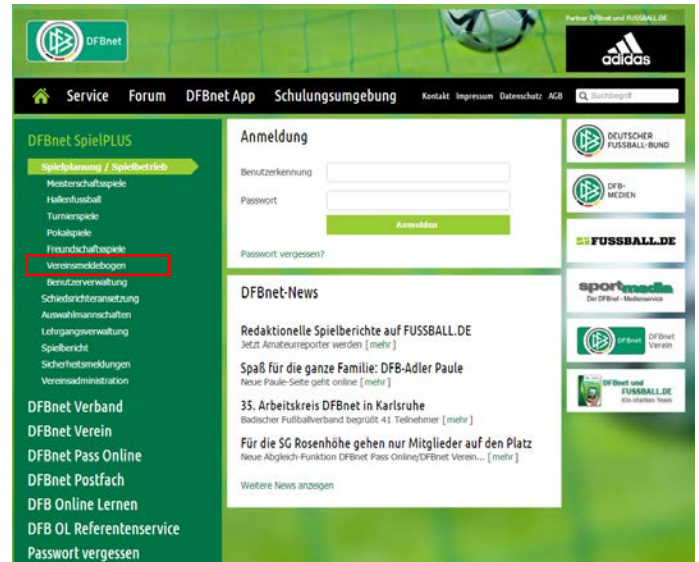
DFBnet

Partner DFBnet und FUSSBALL.DE

adidas

Service Forum DFBnet App Schulungsumgebung Kontakt Impressum Datenschutz AGB Suchbegriff

DFBnet SpielPLUS

Spielplanung / Spielbetrieb
Meisterschaftsspiele
Hallenfussball
Turnierspiele
Pokalspiele
Freundschaftsspiele
Vereinsmeldebogen
Benutzerverwaltung
Schiedsrichteransetzung
Auswahlmannschaften
Lehrgangsverwaltung
Spielbericht
Sicherheitsmeldungen
Vereinsadministration

DFBnet Verband
DFBnet Verein
DFBnet Pass Online
DFBnet Postfach
DFB Online Lernen
DFB OL Referentenservice
Passwort vergessen

Anmeldung

Benutzerkennung

Passwort

Anmelden

Passwort vergessen?

DFBnet-News

Redaktionelle Spielberichte auf FUSSBALL.DE
Jetzt Amateurreporter werden [ mehr ]

Spaß für die ganze Familie: DFB-Adler Paule
Neue Paule-Seite geht online [ mehr ]

35. Arbeitskreis DFBnet in Karlsruhe
Badischer Fußballverband begrüßt 41 Teilnehmer [ mehr ]

Für die SG Rosenhöhe gehen nur Mitglieder auf den Platz
Neue Abgleich-Funktion DFBnet Pass Online/DFBnet Verein... [ mehr ]

Weitere News anzeigen

DEUTSCHER FUSSBALL-BUND

DFB-MEDIEN

FUSSBALL.DE

sportmedia
Der DFBnet - Medienservice

DFBnet Verein

DFBnet und FUSSBALL.DE
Ein starkes Team